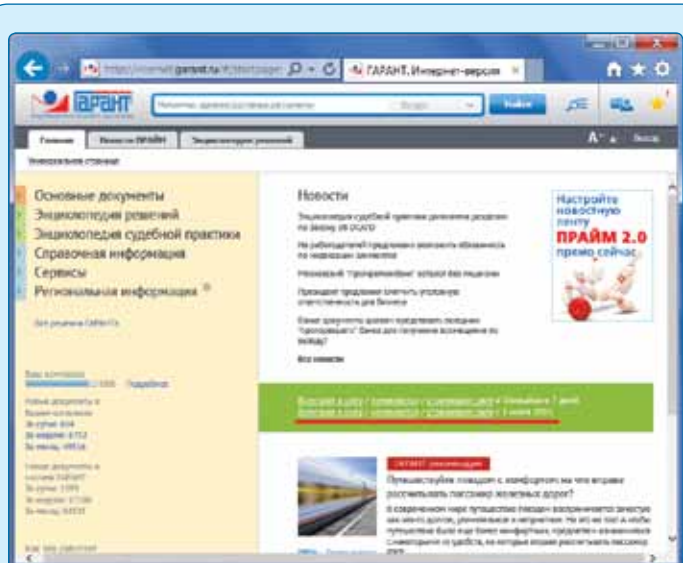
ГАРАНТ. Интернет-версия

ГАРАНТ

Найти

Главная | Новости ПРАЙМ | Энциклопедия решений

Основные документы
Энциклопедия решений
Энциклопедия судебной практики
Справочная информация
Сервисы
Региональная информация

Новости

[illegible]

Все новости

Настройте новостную ленту
ПРАЙМ 2.0
прямо сейчас

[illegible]

ГАРАНТ рекомендует

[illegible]